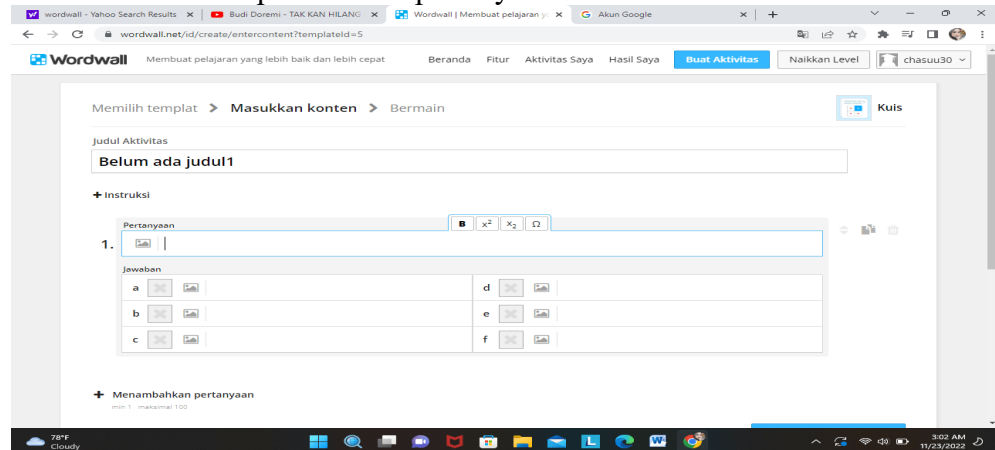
wordwall - Yahoo Search Results ×
Budi Doremi - TAK KAN HILANG ×
Wordwall | Membuat pelajaran y ×
Akun Google ×
+

wordwall.net/id/create/entercontent?templateId=5

Wordwall Membuat pelajaran yang lebih baik dan lebih cepat Beranda Fitur Aktivitas Saya Hasil Saya Buat Aktivitas Naikkan Level chasuu30

Memilih templat > Masukkan konten > Bermain

Kuis

Judul Aktivitas

Belum ada judul1

+ Instruksi

Pertanyaan

B $x^2$ $x_2$ Ω

1.

Jawaban

a
d
b
e
c
f

+ Menambahkan pertanyaan

min 1 maksimal 100

78°F
Cloudy

3:02 AM
11/23/2022